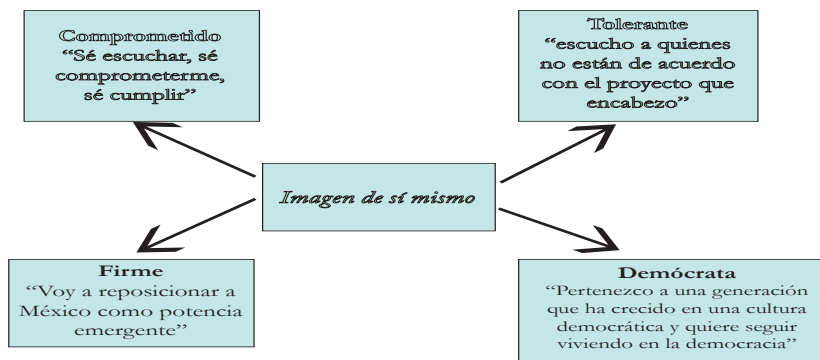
Comprometido
"Sé escuchar, sé comprometerme, sé cumplir"

Tolerante
"escucho a quienes no están de acuerdo con el proyecto que encabezo"

Imagen de sí mismo

Firme
"Voy a reposicionar a México como potencia emergente"

Demócrata
"Pertenezco a una generación que ha crecido en una cultura democrática y quiere seguir viviendo en la democracia"